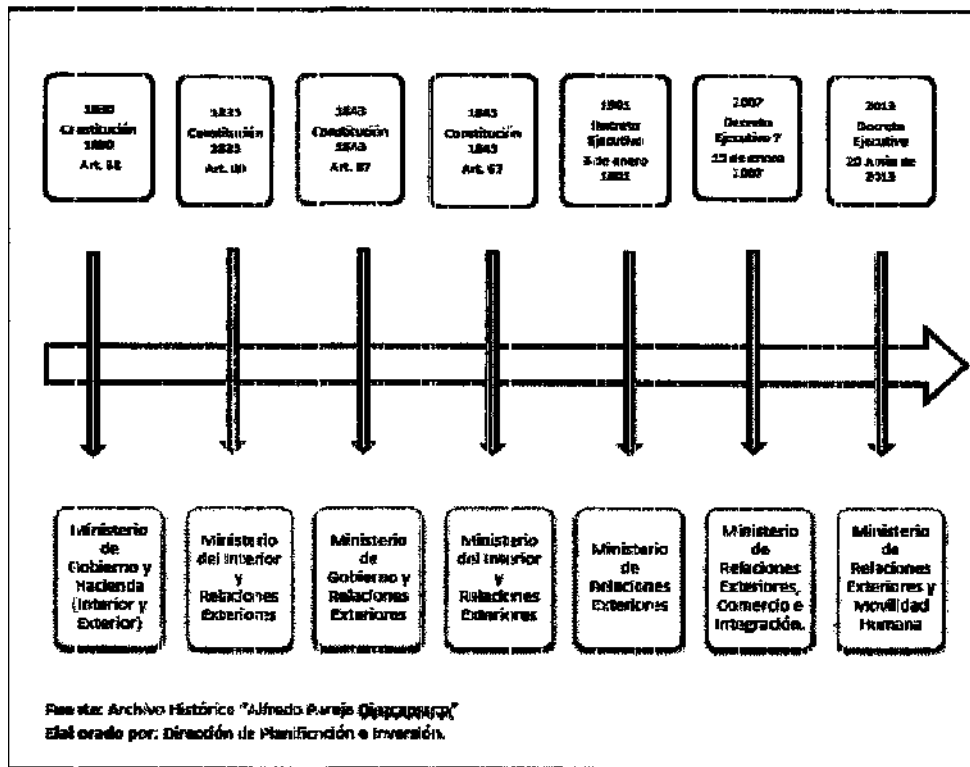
1830 Constitución 1830 Art. 58

1835 Constitución 1835 Art. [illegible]

1843 Constitución 1843 Art. 87

1845 Constitución 1845 Art. 67

1901 Decreto Ejecutivo 3 de enero 1901

2007 Decreto Ejecutivo 7 15 de enero 2007

2013 Decreto Ejecutivo 20 Junio de 2013

Ministerio de Gobierno y Hacienda (Interior y Exterior)

Ministerio del Interior y Relaciones Exteriores

Ministerio de Gobierno y Relaciones Exteriores

Ministerio del Interior y Relaciones Exteriores

Ministerio de Relaciones Exteriores

Ministerio de Relaciones Exteriores, Comercio e Integración.

Ministerio de Relaciones Exteriores y Movilidad Humana

Fuente: Archivo Histórico "Alfredo Pareja Diezcanseco"
Elaborado por: Dirección de Planificación e Inversión.